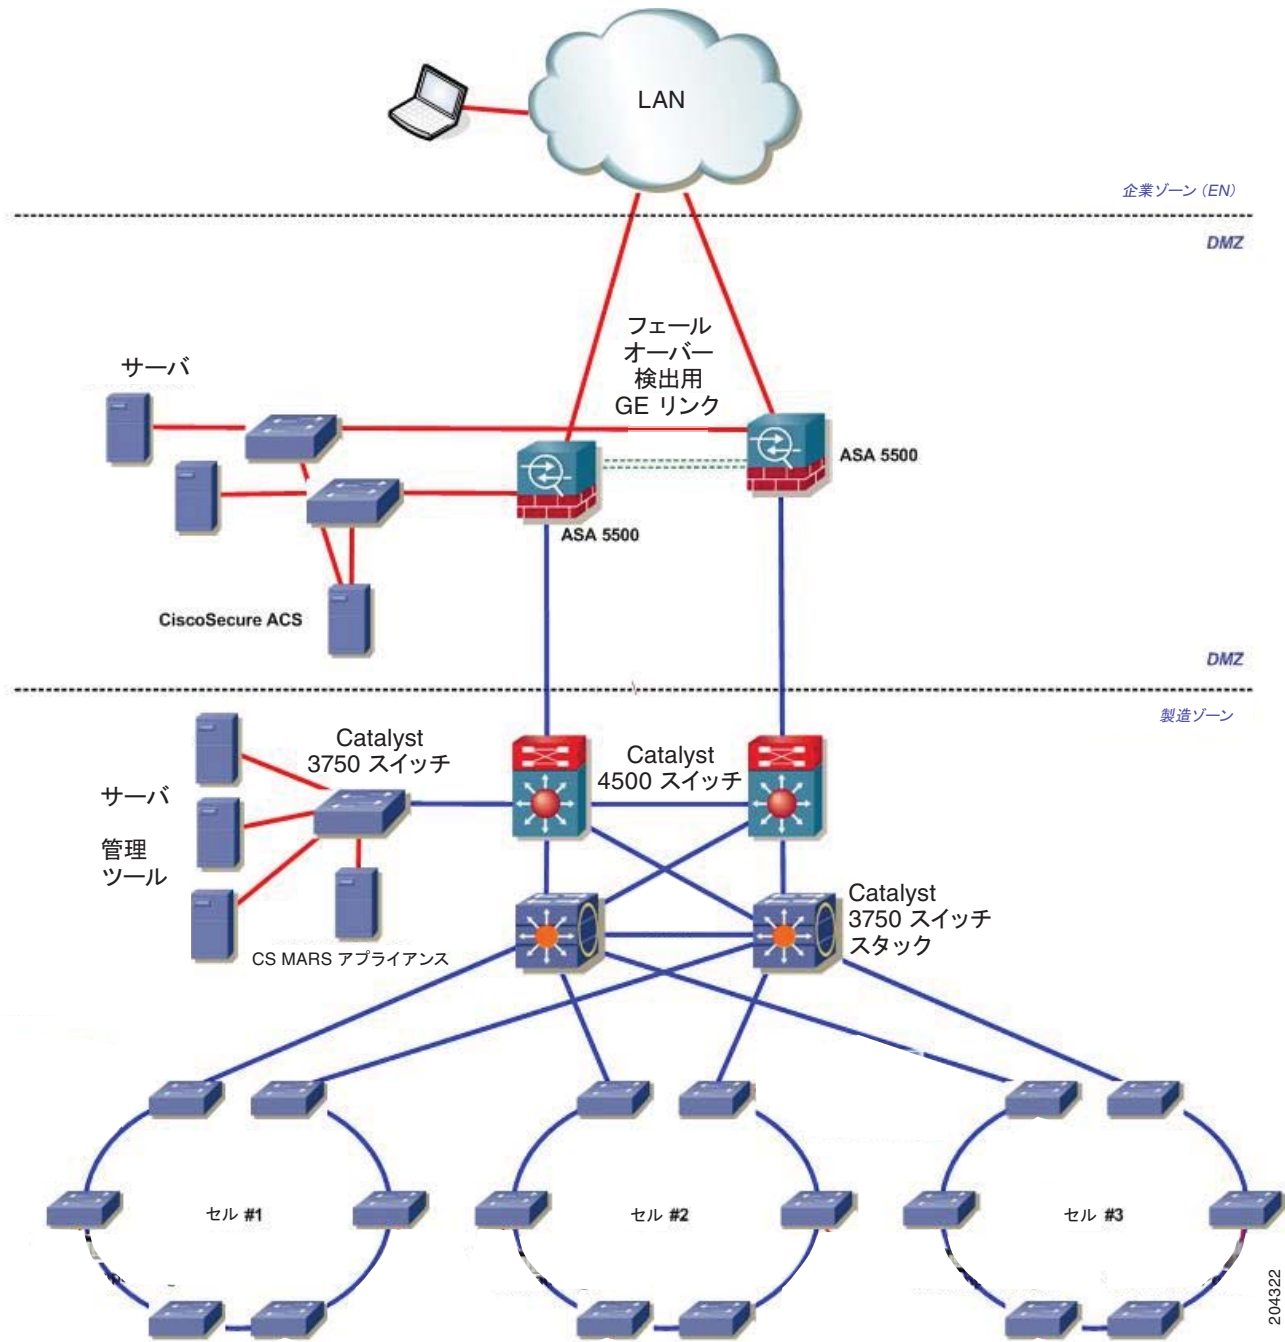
LAN

企業ゾーン (EN)

DMZ

フェール
オーバー
検出用
GE リンク

サーバ

ASA 5500

ASA 5500

CiscoSecure ACS

DMZ

製造ゾーン

Catalyst
3750 スイッチ

Catalyst
4500 スイッチ

サーバ

管理
ツール

Catalyst
3750 スイッチ
スタック

CS MARS アプライアンス

セル #1

セル #2

セル #3

204322